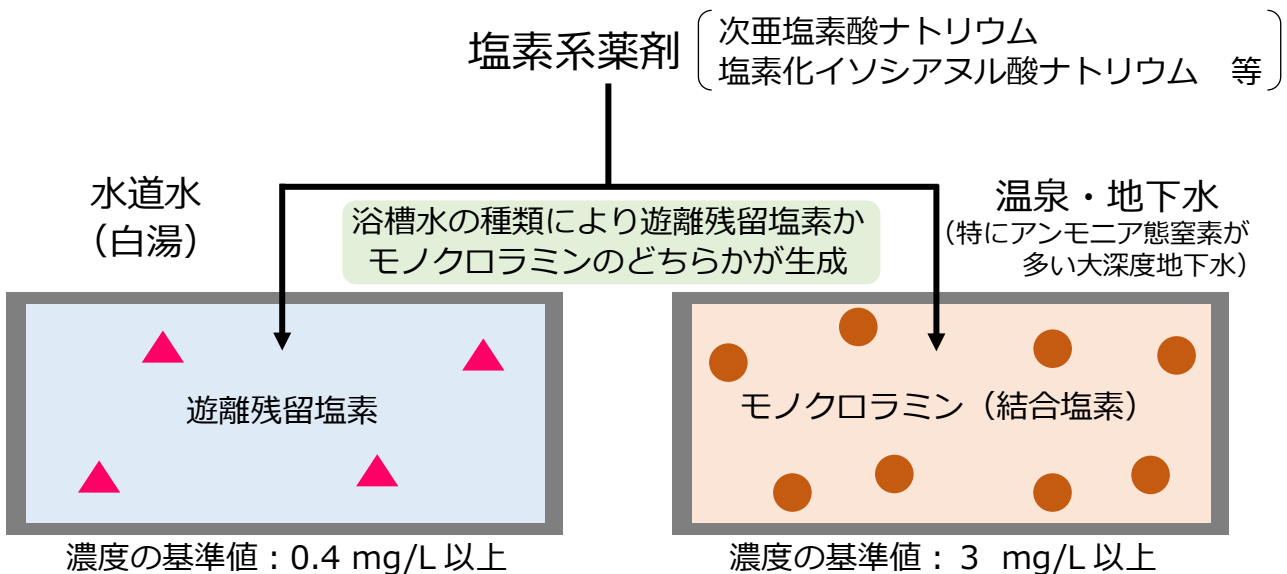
塩素系薬剤 （次亜塩素酸ナトリウム
塩素化イソシアヌル酸ナトリウム　等）

水道水
（白湯）

浴槽水の種類により遊離残留塩素か
モノクロラミンのどちらかが生成

温泉・地下水
（特にアンモニア態窒素が
多い大深度地下水）

遊離残留塩素

モノクロラミン（結合塩素）

濃度の基準値：0.4 mg/L 以上

濃度の基準値： 3　mg/L 以上